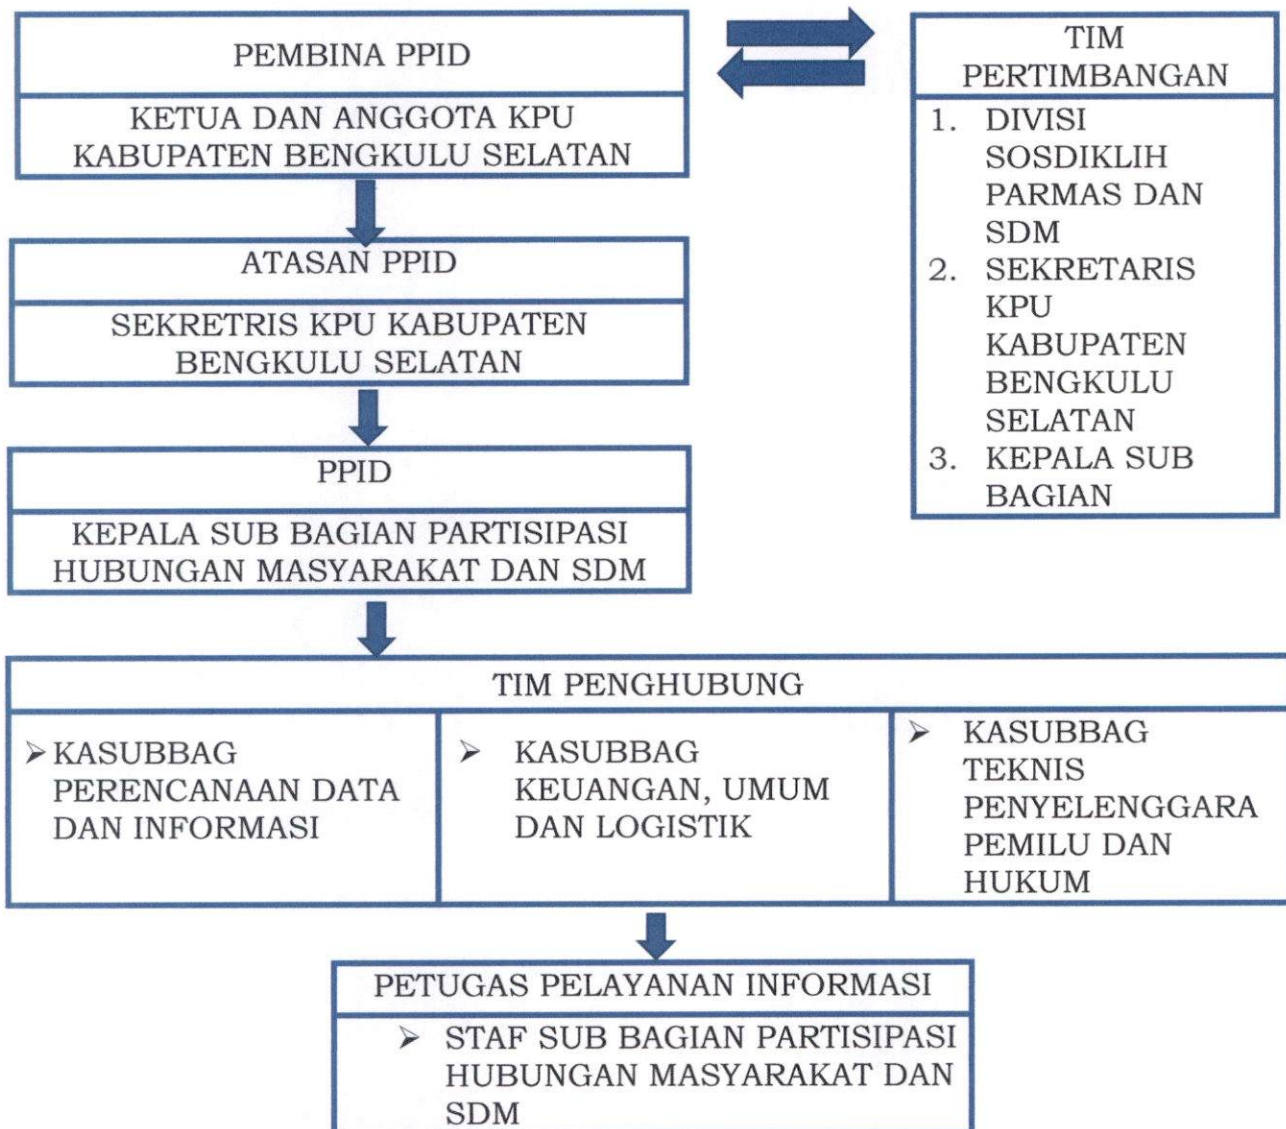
PEMBINA PPID

KETUA DAN ANGGOTA KPU KABUPATEN BENGKULU SELATAN

TIM PERTIMBANGAN

1. DIVISI SOSDIKLIH PARMAS DAN SDM
2. SEKRETARIS KPU KABUPATEN BENGKULU SELATAN
3. KEPALA SUB BAGIAN

ATASAN PPID

SEKRETRIS KPU KABUPATEN BENGKULU SELATAN

PPID

KEPALA SUB BAGIAN PARTISIPASI HUBUNGAN MASYARAKAT DAN SDM

TIM PENGHUBUNG

➢ KASUBBAG PERENCANAAN DATA DAN INFORMASI

➢ KASUBBAG KEUANGAN, UMUM DAN LOGISTIK

➢ KASUBBAG TEKNIS PENYELENGGARA PEMILU DAN HUKUM

PETUGAS PELAYANAN INFORMASI

➢ STAF SUB BAGIAN PARTISIPASI HUBUNGAN MASYARAKAT DAN SDM